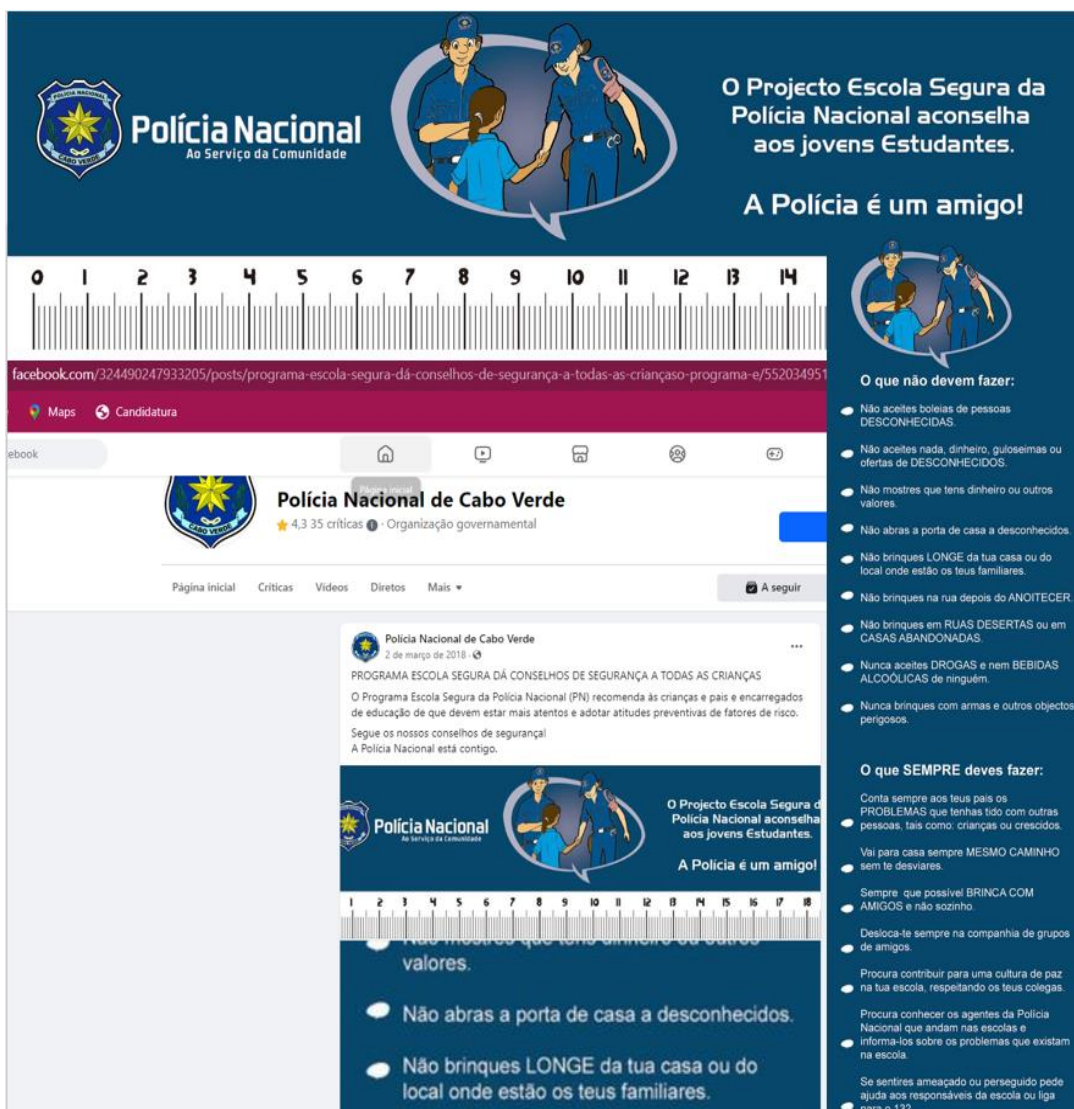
POLÍCIA NACIONAL
CABO VERDE
Polícia Nacional
Ao Serviço da Comunidade

O Projecto Escola Segura da Polícia Nacional aconselha aos jovens Estudantes.

A Polícia é um amigo!

0 1 2 3 4 5 6 7 8 9 10 11 12 13 14

facebook.com/324490247933205/posts/programa-escola-segura-dá-conselhos-de-segurança-a-todas-as-criançaso-programa-e/552034951

Maps Candidatura

ebook

Página inicial

Polícia Nacional de Cabo Verde
4,3 35 críticas · Organização governamental

Página inicial Críticas Vídeos Diretos Mais

A seguir

Polícia Nacional de Cabo Verde
2 de março de 2018 ·
PROGRAMA ESCOLA SEGURA DÁ CONSELHOS DE SEGURANÇA A TODAS AS CRIANÇAS
O Programa Escola Segura da Polícia Nacional (PN) recomenda às crianças e pais e encarregados de educação de que devem estar mais atentos e adotar atitudes preventivas de fatores de risco.
Segue os nossos conselhos de segurança!
A Polícia Nacional está contigo.

Polícia Nacional
Ao Serviço da Comunidade
O Projecto Escola Segura d
Polícia Nacional aconselha
aos jovens Estudantes.
A Polícia é um amigo!

1 2 3 4 5 6 7 8 9 10 11 12 13 14 15 16 17 18

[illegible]
valores.
Não abras a porta de casa a desconhecidos.
Não brinques LONGE da tua casa ou do local onde estão os teus familiares.

O que não devem fazer:
Não aceites boleias de pessoas DESCONHECIDAS.
Não aceites nada, dinheiro, guloseimas ou ofertas de DESCONHECIDOS.
Não mostres que tens dinheiro ou outros valores.
Não abras a porta de casa a desconhecidos.
Não brinques LONGE da tua casa ou do local onde estão os teus familiares.
Não brinques na rua depois do ANOITECER.
Não brinques em RUAS DESERTAS ou em CASAS ABANDONADAS.
Nunca aceites DROGAS e nem BEBIDAS ALCOÓLICAS de ninguém.
Nunca brinques com armas e outros objectos perigosos.

O que SEMPRE deves fazer:
Conta sempre aos teus pais os PROBLEMAS que tenhas tido com outras pessoas, tais como: crianças ou crescidos.
Vai para casa sempre MESMO CAMINHO sem te desviares.
Sempre que possível BRINCA COM AMIGOS e não sozinho.
Desloca-te sempre na companhia de grupos de amigos.
Procura contribuir para uma cultura de paz na tua escola, respeitando os teus colegas.
Procura conhecer os agentes da Polícia Nacional que andam nas escolas e informa-los sobre os problemas que existam na escola.
Se sentires ameaçado ou perseguido pede ajuda aos responsáveis da escola ou liga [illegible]